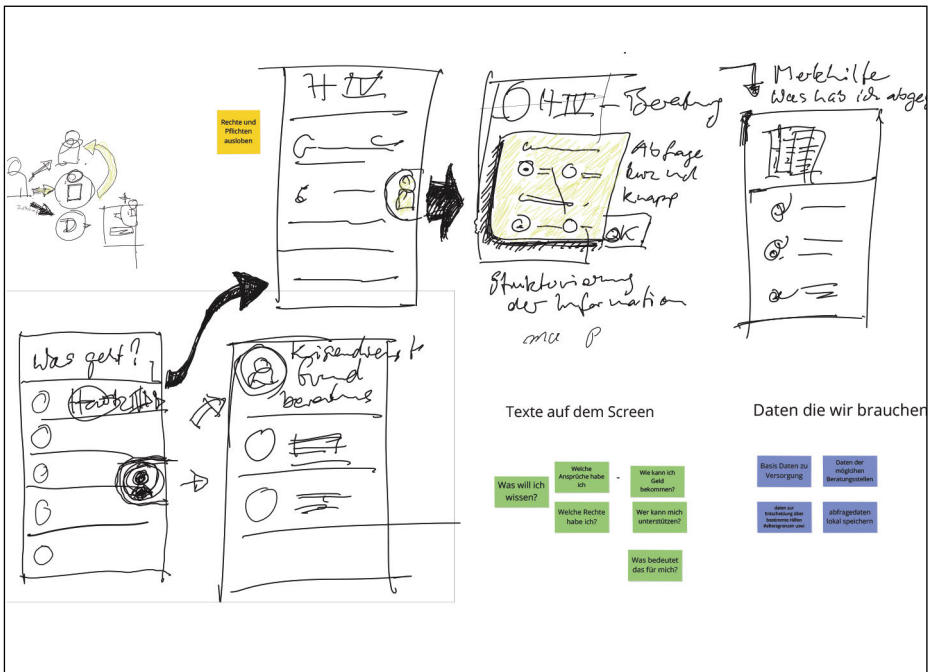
Rechte und Pflichten ausloben

HIV

HIV - Beratung

Abfrage kurz und knapp

OK

Strukturierung der Information

Merkhilfe
Was hab ich abgeg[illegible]

Was geht?

Krisendienst und Beratung

Texte auf dem Screen

Was will ich wissen?

Welche Ansprüche habe ich

Welche Rechte habe ich?

Wie kann ich Geld bekommen?

Wer kann mich unterstützen?

Was bedeutet das für mich?

Daten die wir brauchen

Basis Daten zu Versorgung

Daten der möglishen Beratungsstellen

daten zur Entscheidung über bestimmte Hilfen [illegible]

abfragedaten lokal speichern